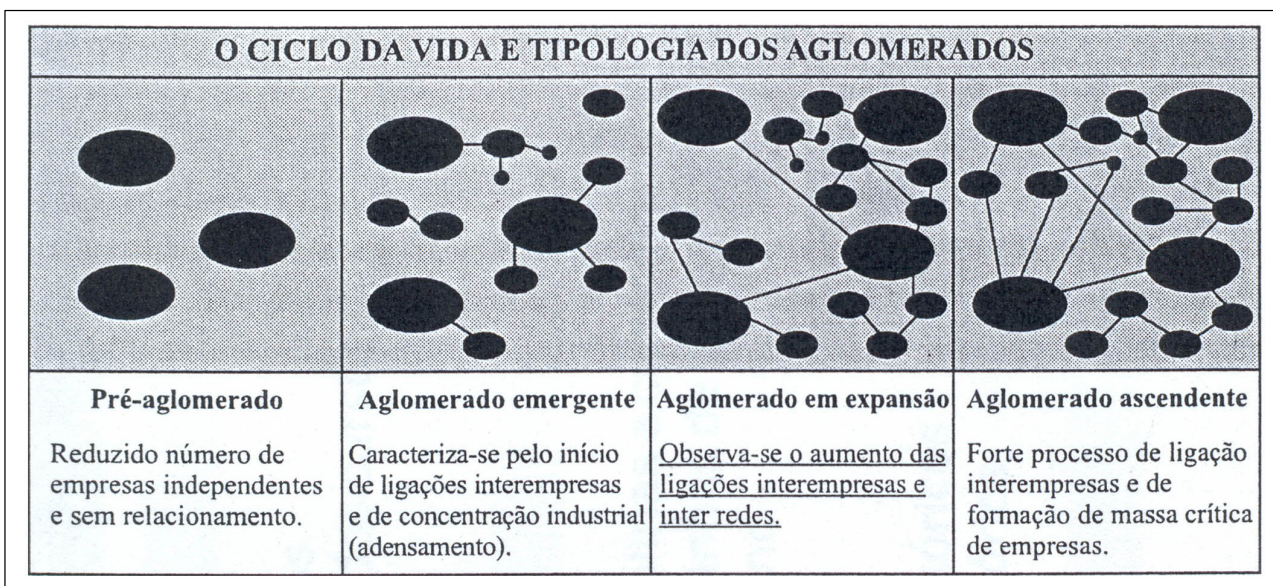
O CICLO DA VIDA E TIPOLOGIA DOS AGLOMERADOS

| Pré-aglomerado | Aglomerado emergente | Aglomerado em expansão | Aglomerado ascendente |
|---|---|---|---|
| Reduzido número de empresas independentes e sem relacionamento. | Caracteriza-se pelo início de ligações interempresas e de concentração industrial (adensamento). | Observa-se o aumento das ligações interempresas e inter redes. | Forte processo de ligação interempresas e de formação de massa crítica de empresas. |